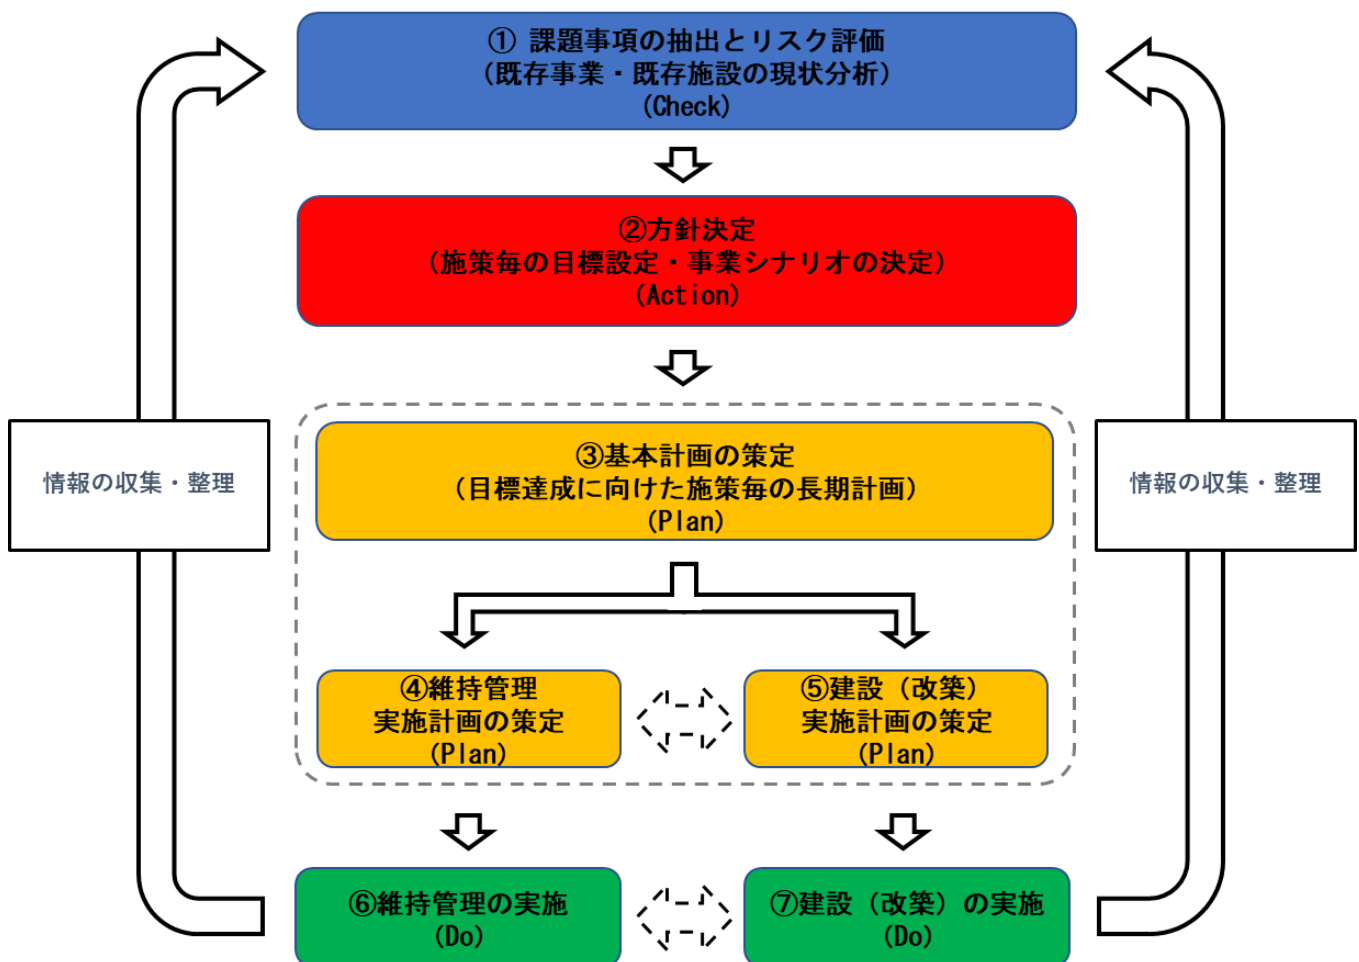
① 課題事項の抽出とリスク評価
（既存事業・既存施設の現状分析）
（Check）

②方針決定
（施策毎の目標設定・事業シナリオの決定）
（Action）

情報の収集・整理

情報の収集・整理

③基本計画の策定
（目標達成に向けた施策毎の長期計画）
（Plan）

④維持管理
実施計画の策定
（Plan）

⑤建設（改築）
実施計画の策定
（Plan）

⑥維持管理の実施
（Do）

⑦建設（改築）の実施
（Do）